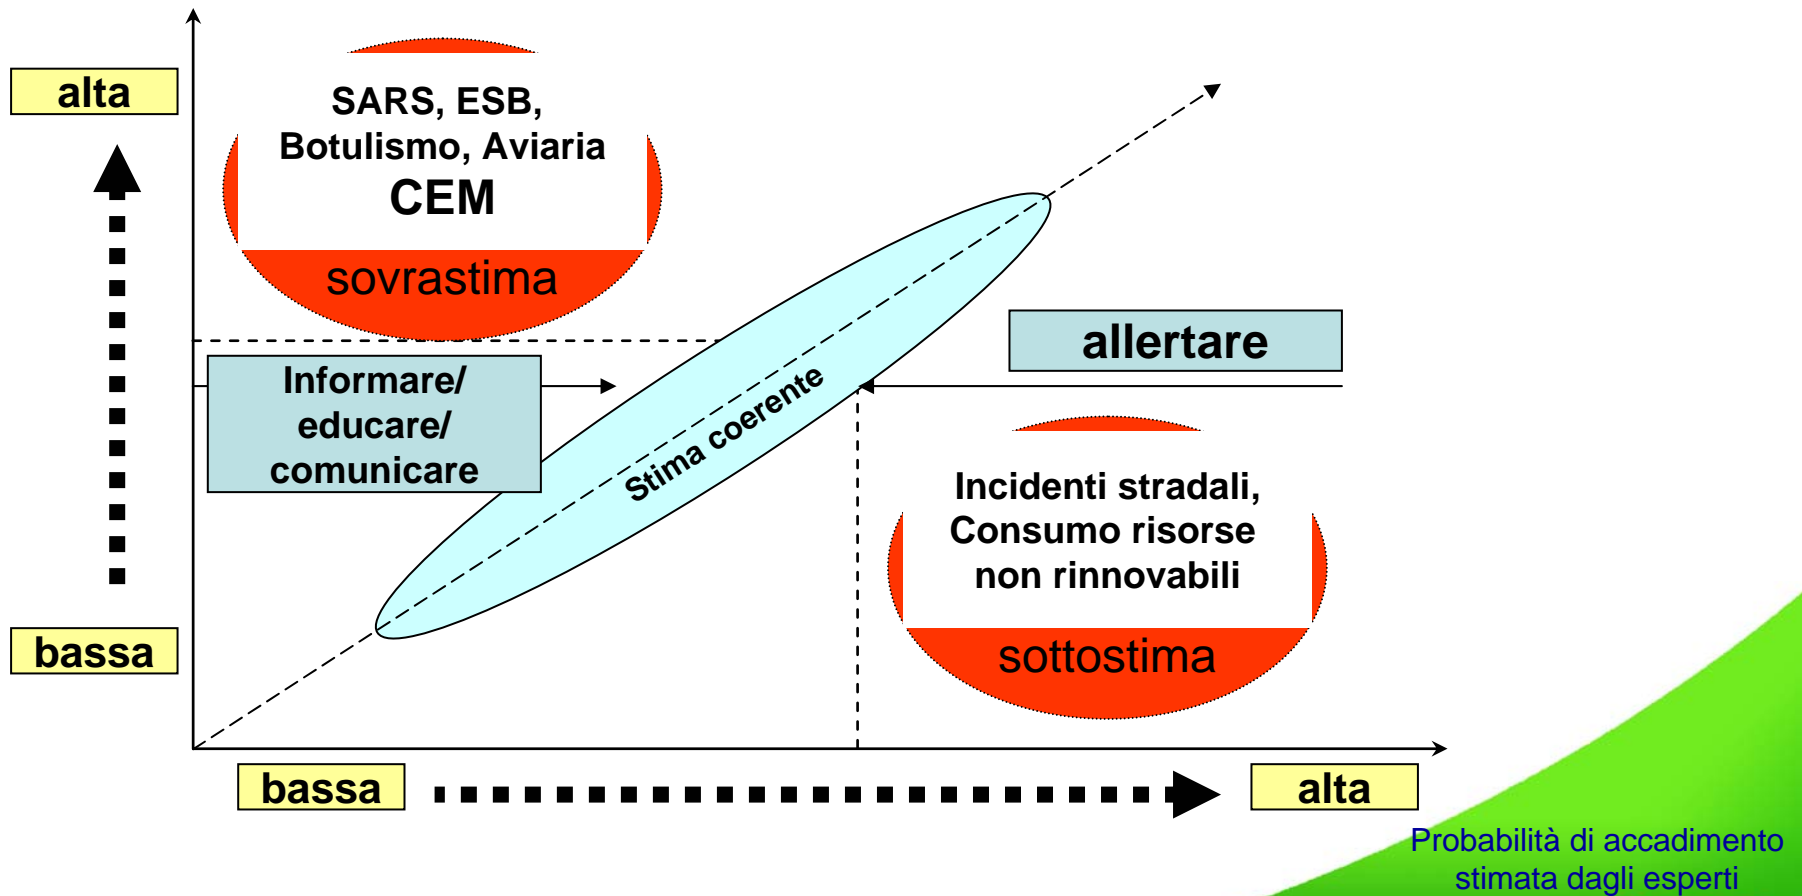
alta

SARS, ESB, Botulismo, Aviaria
CEM
sovrastima

Informare/ educare/ comunicare

Stima coerente

allertare

Incidenti stradali, Consumo risorse non rinnovabili
sottostima

bassa

bassa

alta

Probabilità di accadimento stimata dagli esperti